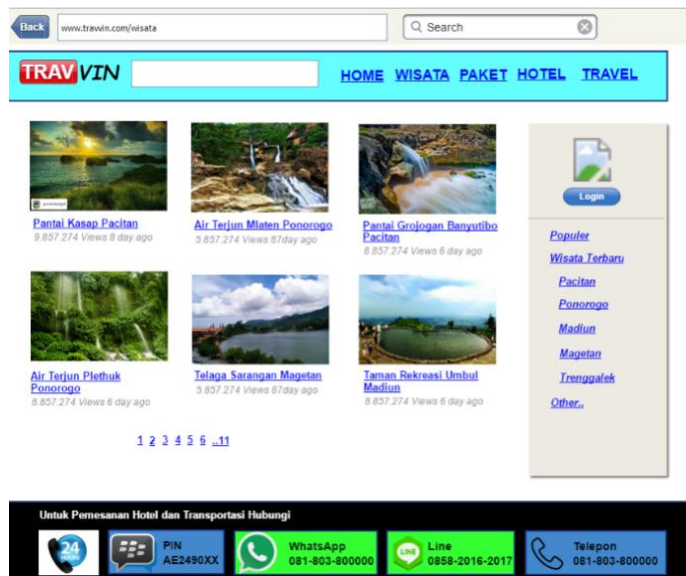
Back www.travvin.com/wisata

Search

TRAVVIN

HOME WISATA PAKET HOTEL TRAVEL

Pantai Kasap Pacitan
9.857.274 Views 8 day ago

Air Terjun Mlaten Ponorogo
5.857.274 Views 67day ago

Pantai Grojogan Banyutibo Pacitan
8.857.274 Views 6 day ago

Air Terjun Plethuk Ponorogo
8.857.274 Views 6 day ago

Telaga Sarangan Magetan
5.857.274 Views 67day ago

Taman Rekreasi Umbul Madiun
8.857.274 Views 6 day ago

1 2 3 4 5 6 ..11

Login

Populer
Wisata Terbaru
Pacitan
Ponorogo
Madiun
Magetan
Trenggalek
Other..

Untuk Pemesanan Hotel dan Transportasi Hubungi

24

PIN AE2490XX

WhatsApp 081-803-800000

Line 0858-2016-2017

Telepon 081-803-800000